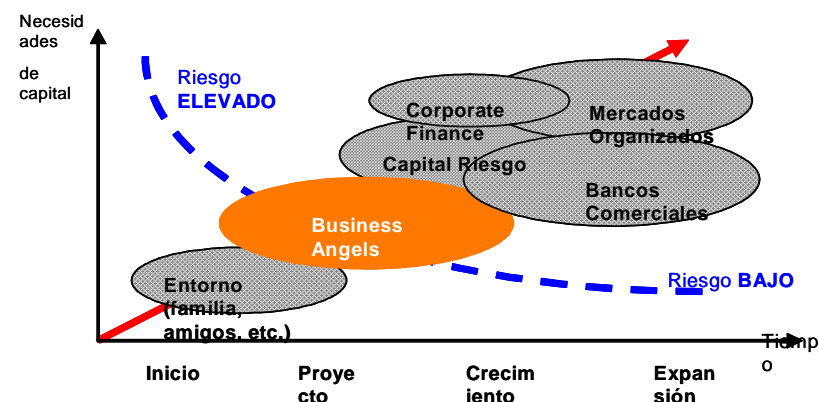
Necesidades de capital

Riesgo ELEVADO

Corporate Finance

Mercados Organizados

Capital Riesgo

Bancos Comerciales

Business Angels

Entorno (familia, amigos, etc.)

Riesgo BAJO

Tiempo

Inicio

Proyecto

Crecimiento

Expansión